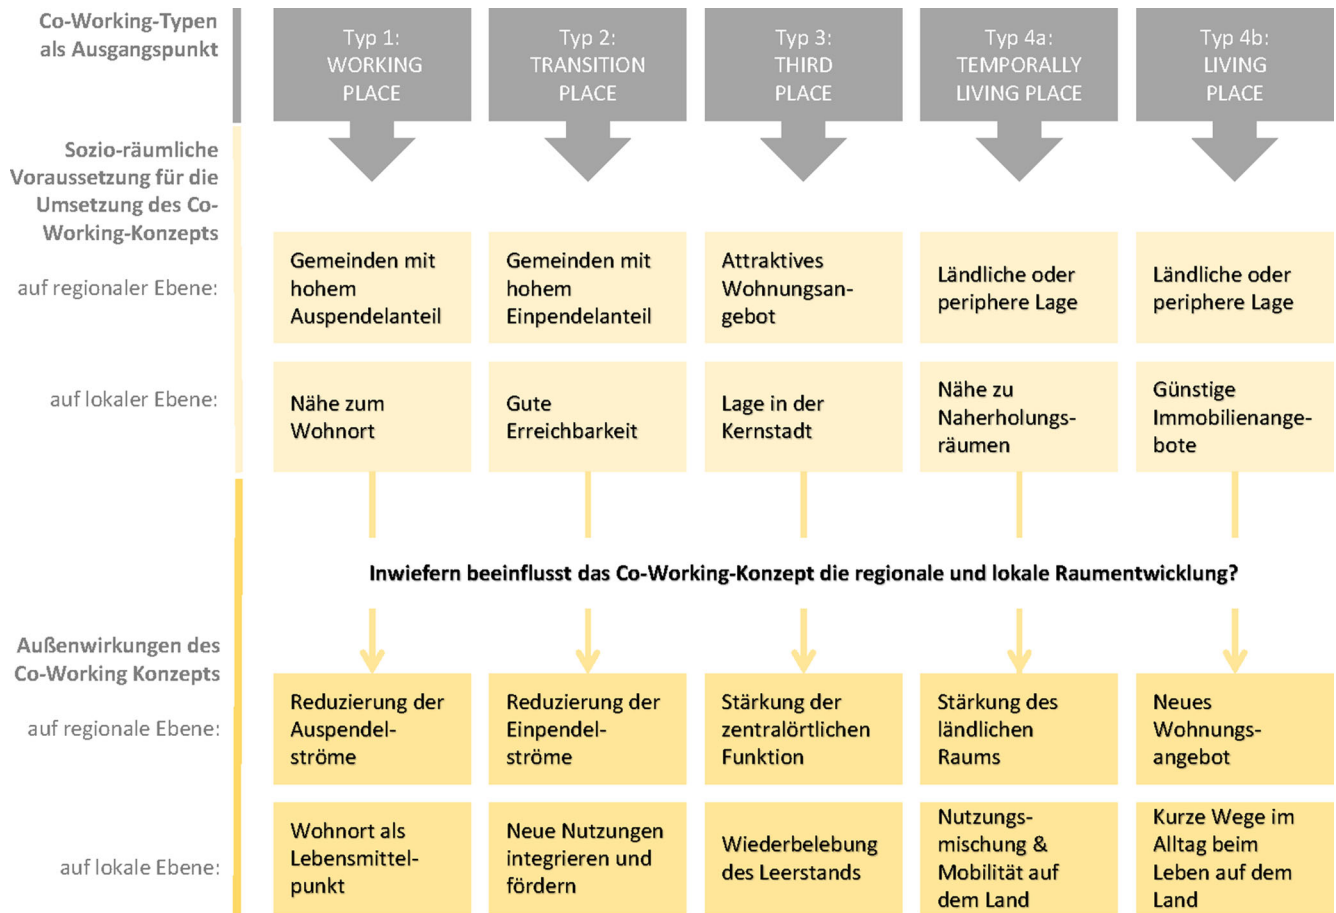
Co-Working-Typen als Ausgangspunkt

Typ 1: WORKING PLACE

Typ 2: TRANSITION PLACE

Typ 3: THIRD PLACE

Typ 4a: TEMPORALLY LIVING PLACE

Typ 4b: LIVING PLACE

Sozio-räumliche Voraussetzung für die Umsetzung des Co-Working-Konzepts

auf regionaler Ebene:

| Gemeinden mit hohem Auspendelanteil | Gemeinden mit hohem Einpendelanteil | Attraktives Wohnungsangebot | Ländliche oder periphere Lage | Ländliche oder periphere Lage |
|---|---|---|---|---|

auf lokaler Ebene:

| Nähe zum Wohnort | Gute Erreichbarkeit | Lage in der Kernstadt | Nähe zu Naherholungsräumen | Günstige Immobilienangebote |
|---|---|---|---|---|

Inwiefern beeinflusst das Co-Working-Konzept die regionale und lokale Raumentwicklung?

Außenwirkungen des Co-Working Konzepts

auf regionale Ebene:

| Reduzierung der Auspendelströme | Reduzierung der Einpendelströme | Stärkung der zentralörtlichen Funktion | Stärkung des ländlichen Raums | Neues Wohnungsangebot |
|---|---|---|---|---|

auf lokale Ebene:

| Wohnort als Lebensmittelpunkt | Neue Nutzungen integrieren und fördern | Wiederbelebung des Leerstands | Nutzungsmischung & Mobilität auf dem Land | Kurze Wege im Alltag beim Leben auf dem Land |
|---|---|---|---|---|